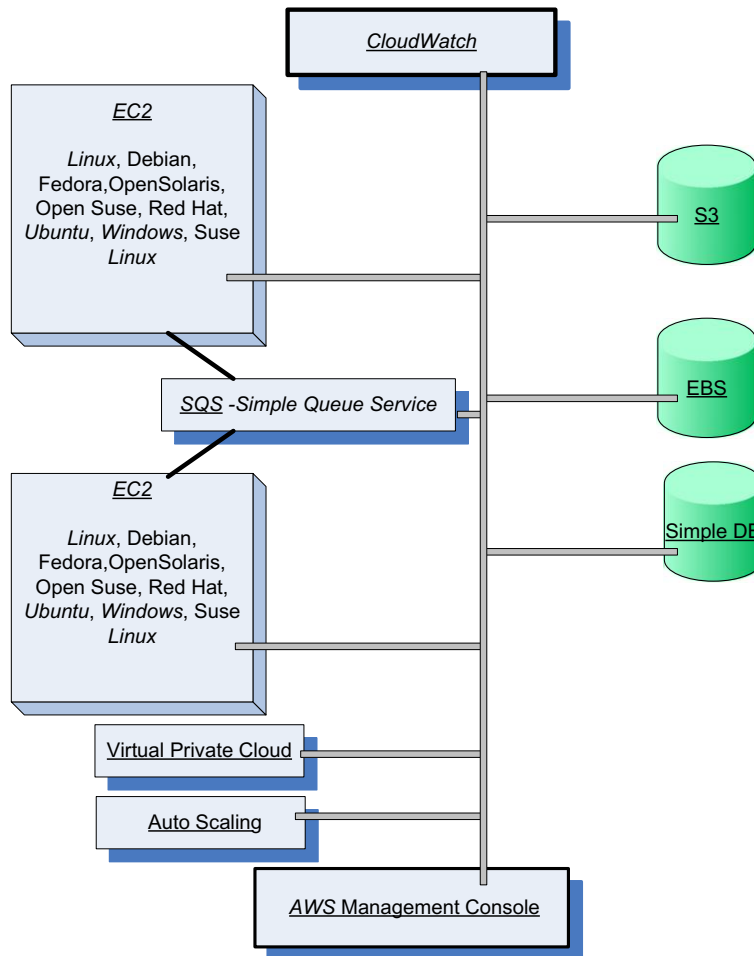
CloudWatch

EC2

Linux, Debian, Fedora,OpenSolaris, Open Suse, Red Hat, Ubuntu, Windows, Suse Linux

S3

SQS -Simple Queue Service

EBS

EC2

Linux, Debian, Fedora,OpenSolaris, Open Suse, Red Hat, Ubuntu, Windows, Suse Linux

Simple DE

Virtual Private Cloud

Auto Scaling

AWS Management Console